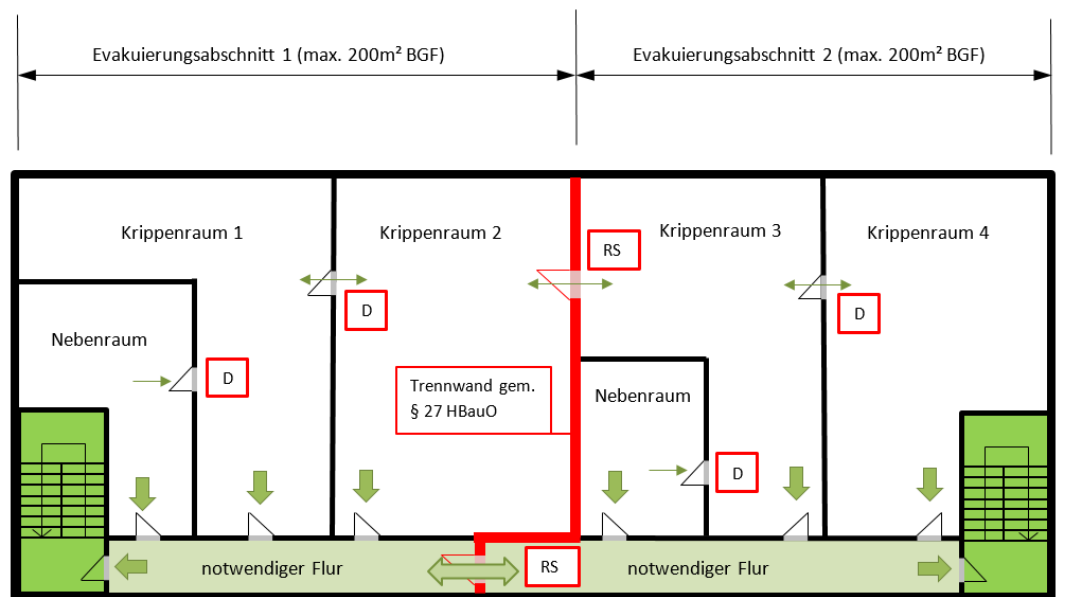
Evakuierungsabschnitt 1 (max. 200m² BGF)

Evakuierungsabschnitt 2 (max. 200m² BGF)

Krippenraum 1

Krippenraum 2

RS

Krippenraum 3

Krippenraum 4

D

D

Nebenraum

D

Trennwand gem. § 27 HBauO

Nebenraum

D

notwendiger Flur

RS

notwendiger Flur